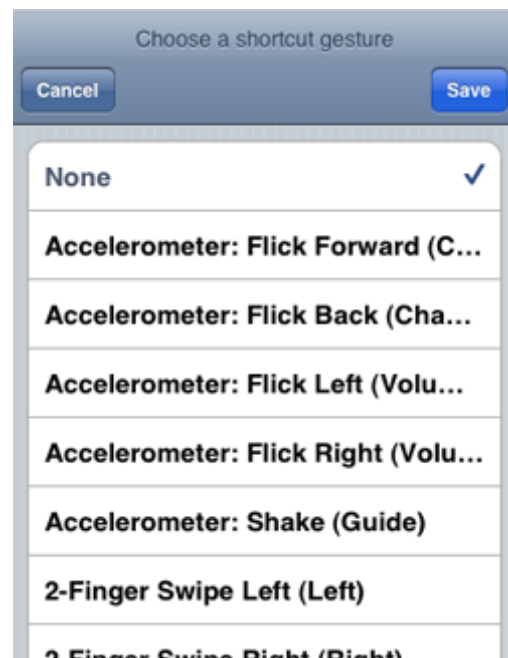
Choose a shortcut gesture

Cancel

Save

None ✓

Accelerometer: Flick Forward (C...

Accelerometer: Flick Back (Cha...

Accelerometer: Flick Left (Volu...

Accelerometer: Flick Right (Volu...

Accelerometer: Shake (Guide)

2-Finger Swipe Left (Left)

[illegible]